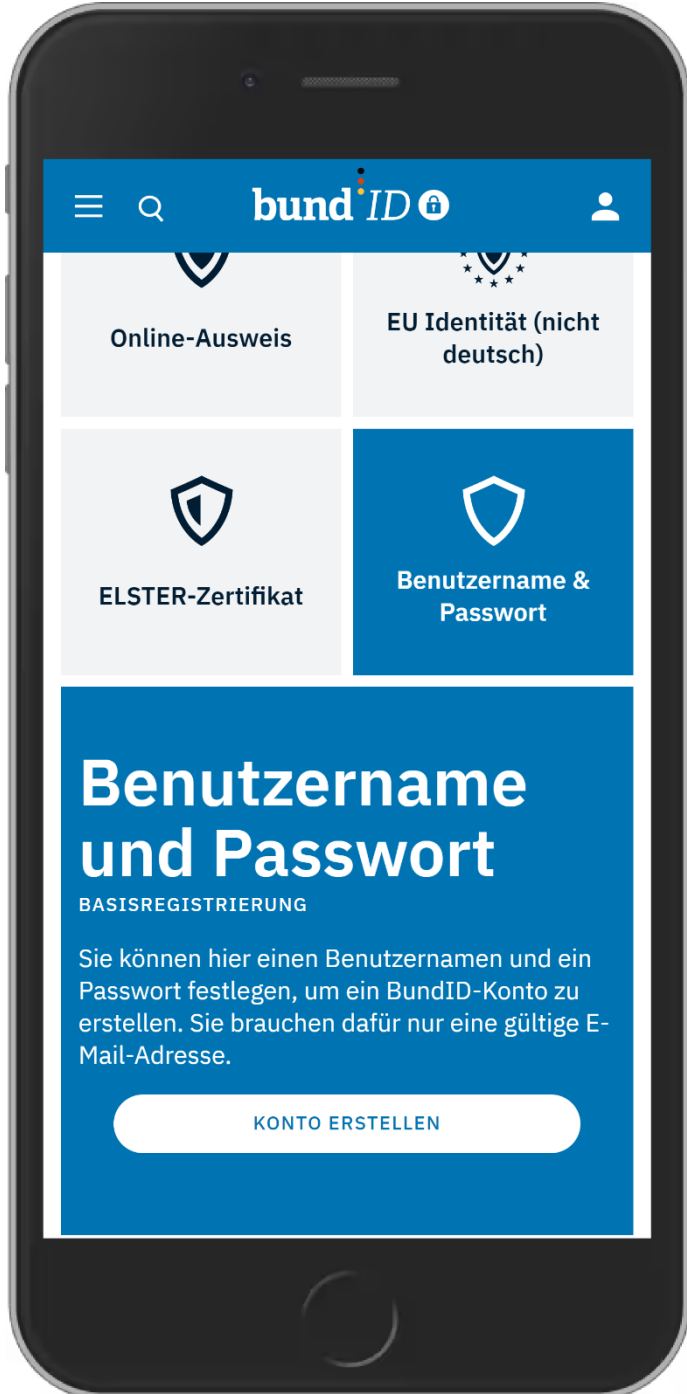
bund ID

Online-Ausweis

EU Identität (nicht deutsch)

ELSTER-Zertifikat

Benutzername & Passwort

Benutzername und Passwort

BASISREGISTRIERUNG

Sie können hier einen Benutzernamen und ein Passwort festlegen, um ein BundID-Konto zu erstellen. Sie brauchen dafür nur eine gültige E-Mail-Adresse.

KONTO ERSTELLEN